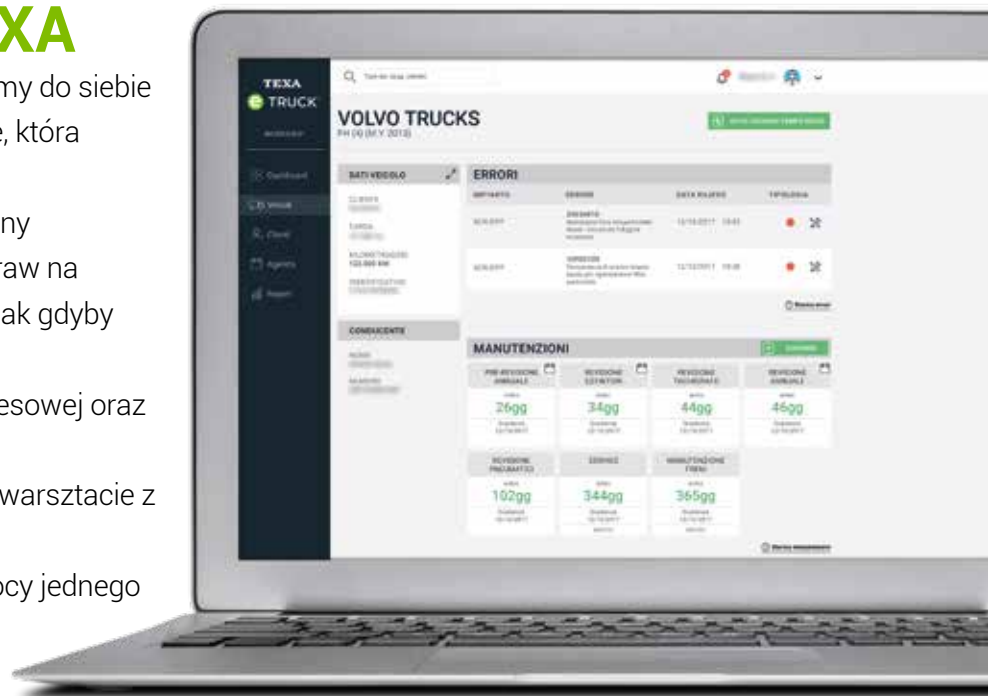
XA

my do siebie
e, która

ny
raw na
ak gdyby

esowej oraz

warsztacie z

ocy jednego

TEXA
TRUCK

Dashboard
Veicoli
Clienti
Agenda
Report

VOLVO TRUCKS
FH (4) (M.Y. 2013)

DATI VEICOLO

ERRORI
IMPIANTO | ERRORE | DATA RILIEVO | TIPOLOGIA

12/10/2017 19:45
12/10/2017 19:38

CONDUCENTE

MANUTENZIONI

PRE-REVISIONE ANNUALE
26gg

REVISIONE ESTINTORI
34gg

REVISIONE TACHIGRAFO
44gg

REVISIONE ANNUALE
46gg

REVISIONE PNEUMATICI
102gg

SERVICE
344gg

MANUTENZIONE FRENI
365gg